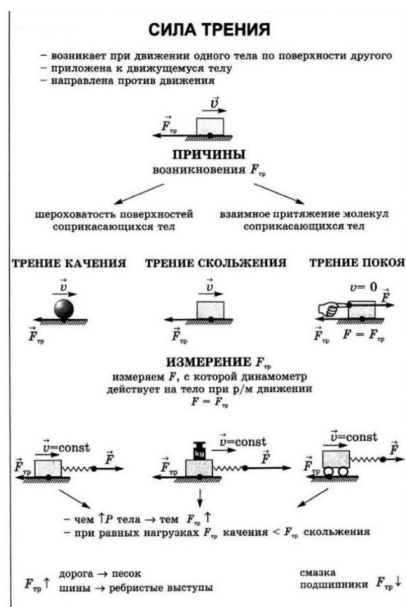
СИЛА ТРЕНИЯ

– возникает при движении одного тела по поверхности другого
– приложена к движущемуся телу
– направлена против движения

$\vec{v}$

$\vec{F}_{тр}$

ПРИЧИНЫ
возникновения $F_{тр}$

шероховатость поверхностей соприкасающихся тел

взаимное притяжение молекул соприкасающихся тел

ТРЕНИЕ КАЧЕНИЯ

$\vec{v}$

$\vec{F}_{тр}$

ТРЕНИЕ СКОЛЬЖЕНИЯ

$\vec{v}$

$\vec{F}_{тр}$

ТРЕНИЕ ПОКОЯ

$v = 0$

$\vec{F}$

$\vec{F}_{тр}$ $F = F_{тр}$

ИЗМЕРЕНИЕ $F_{тр}$
измеряем $F$, с которой динамометр действует на тело при р/м движении
$F = F_{тр}$

$\vec{v}$=const

$\vec{F}_{тр}$ $\vec{F}$

$\vec{v}$=const

кг

$\vec{F}_{тр}$ $\vec{F}$

$\vec{v}$=const

$\vec{F}_{тр}$ $\vec{F}$

– чем $\uparrow P$ тела → тем $F_{тр} \uparrow$
– при равных нагрузках $F_{тр}$ качения < $F_{тр}$ скольжения

$F_{тр} \uparrow$ дорога → песок
шины → ребристые выступы

смазка
подшипники $F_{тр} \downarrow$